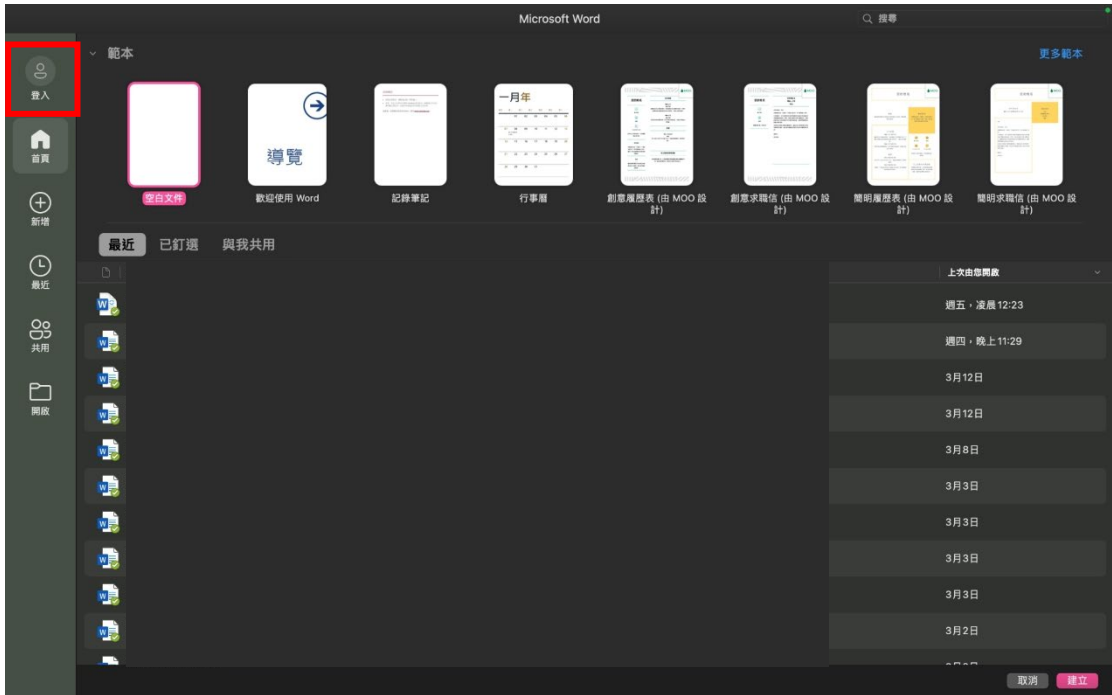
Microsoft Word

搜尋

登入

首頁

新增

最近

共用

開啟

範本

更多範本

導覽

一月年

空白文件

歡迎使用 Word

記錄筆記

行事曆

創意履歷表 (由 MOO 設計)

創意求職信 (由 MOO 設計)

簡明履歷表 (由 MOO 設計)

簡明求職信 (由 MOO 設計)

最近　已釘選　與我共用

上次由您開啟

週五，凌晨12:23

週四，晚上11:29

3月12日

3月12日

3月8日

3月3日

3月3日

3月3日

3月3日

3月2日

取消　建立